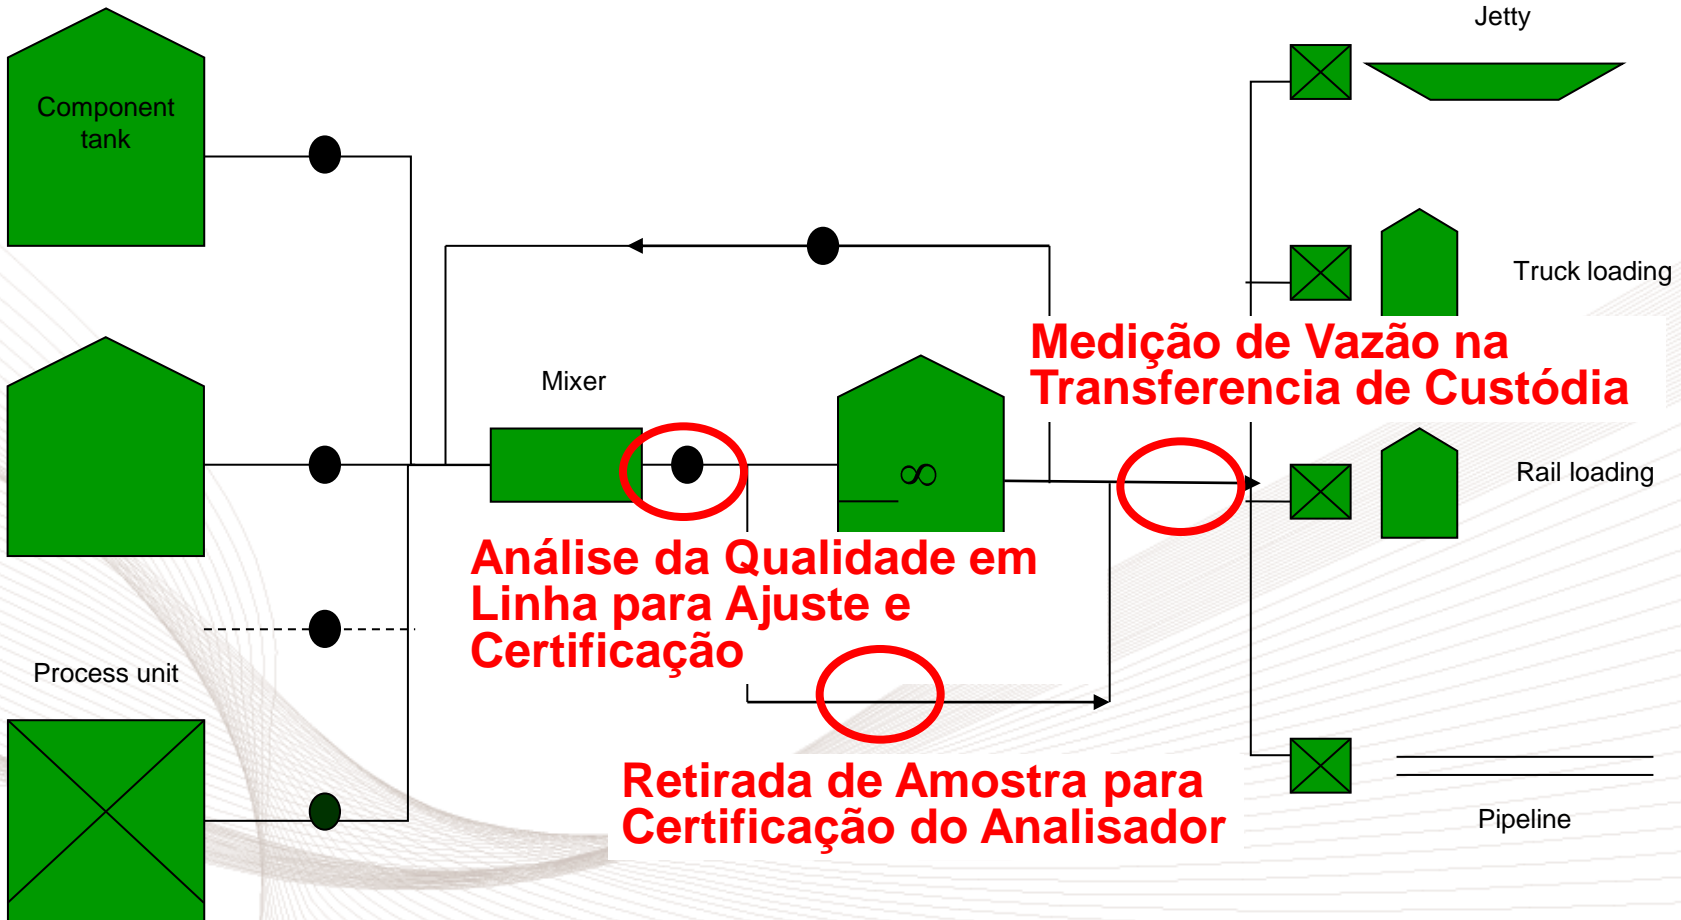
Component tank

Process unit

Mixer

Jetty

Truck loading

Rail loading

Pipeline

Medição de Vazão na Transferencia de Custódia

Análise da Qualidade em Linha para Ajuste e Certificação

Retirada de Amostra para Certificação do Analisador